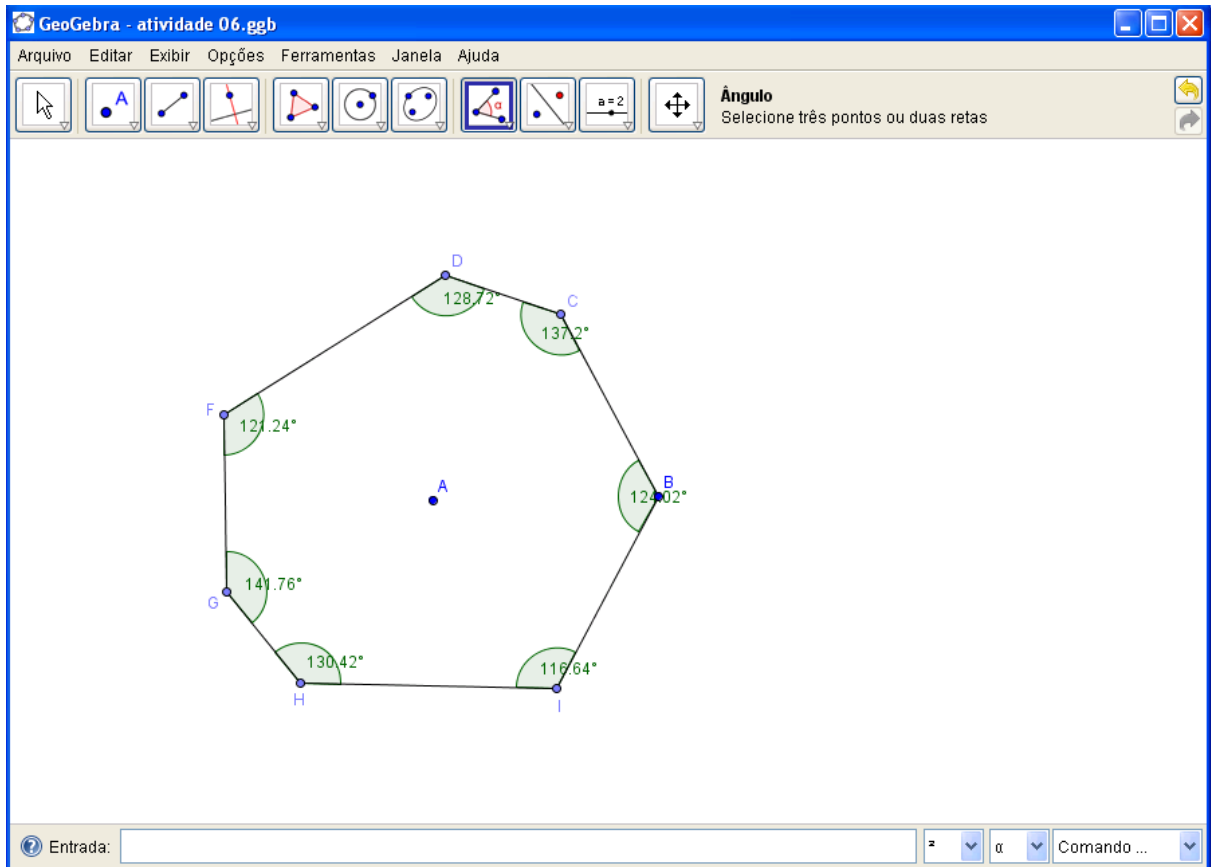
GeoGebra - atividade 06.ggb

Arquivo Editar Exibir Opções Ferramentas Janela Ajuda

a = 2

Ângulo
Selecione três pontos ou duas retas

D
128.72°
C
137.2°
F
121.24°
A
B
124.02°
G
141.76°
130.42°
H
116.64°
I

Entrada:
²
α
Comando ...